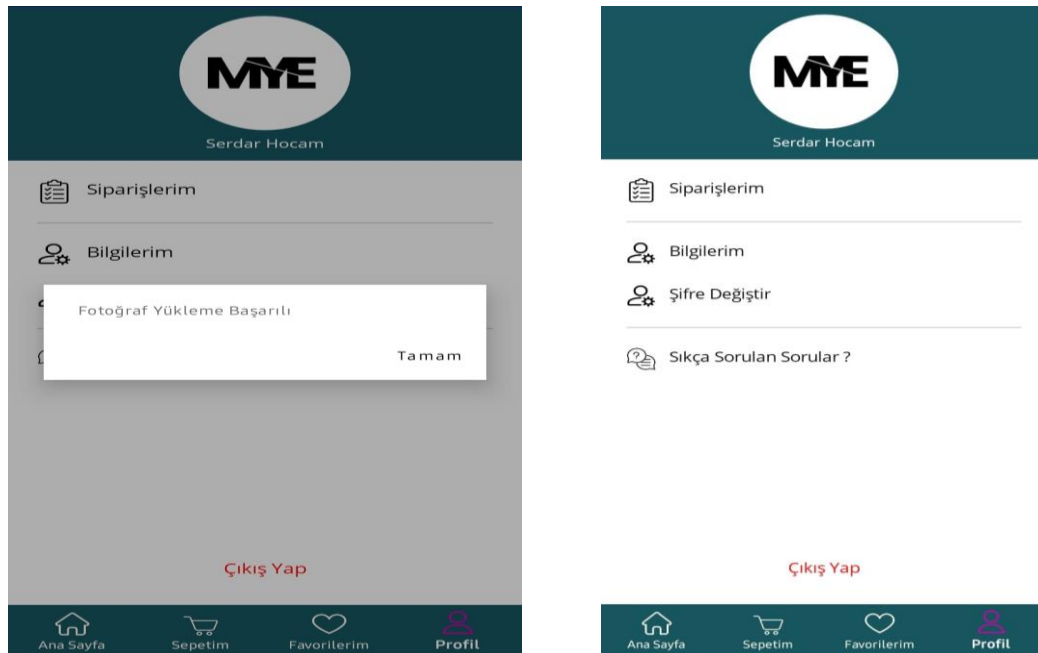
MYE

Serdar Hocam

Siparişlerim

Bilgilerim

Fotoğraf Yükleme Başarılı

Tamam

Çıkış Yap

Ana Sayfa
Sepetim
Favorilerim
Profil

MYE

Serdar Hocam

Siparişlerim

Bilgilerim

Şifre Değiştir

Sıkça Sorulan Sorular ?

Çıkış Yap

Ana Sayfa
Sepetim
Favorilerim
Profil